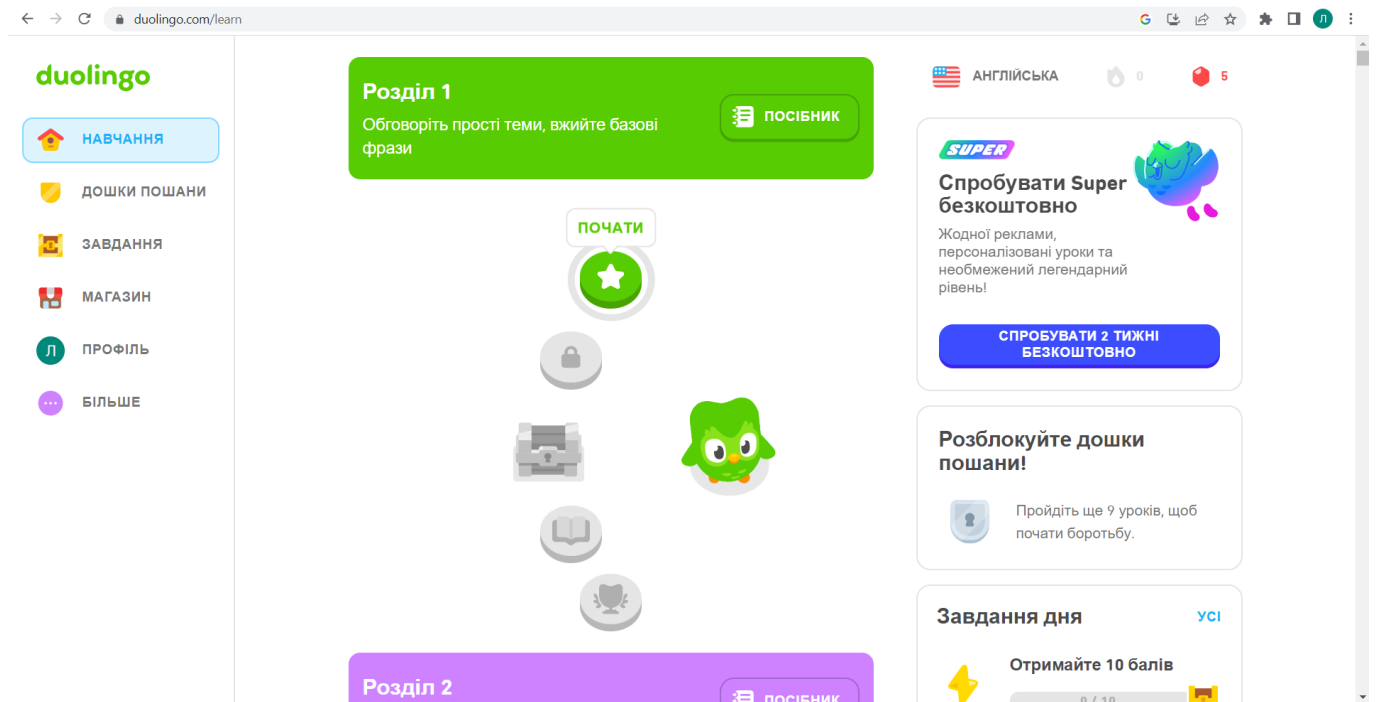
duolingo.com/learn

duolingo

НАВЧАННЯ
ДОШКИ ПОШАНИ
ЗАВДАННЯ
МАГАЗИН
Л ПРОФІЛЬ
БІЛЬШЕ

Розділ 1
Обговоріть прості теми, вживіть базові фрази
ПОСІБНИК

ПОЧАТИ

Розділ 2
ПОСІБНИК

АНГЛІЙСЬКА 0 5

SUPER
Спробувати Super безкоштовно
Жодної реклами, персоналізовані уроки та необмежений легендарний рівень!
СПРОБУВАТИ 2 ТИЖНІ БЕЗКОШТОВНО

Розблокуйте дошки пошани!
Пройдіть ще 9 уроків, щоб почати боротьбу.

Завдання дня
УСІ
Отримайте 10 балів
0 / 10